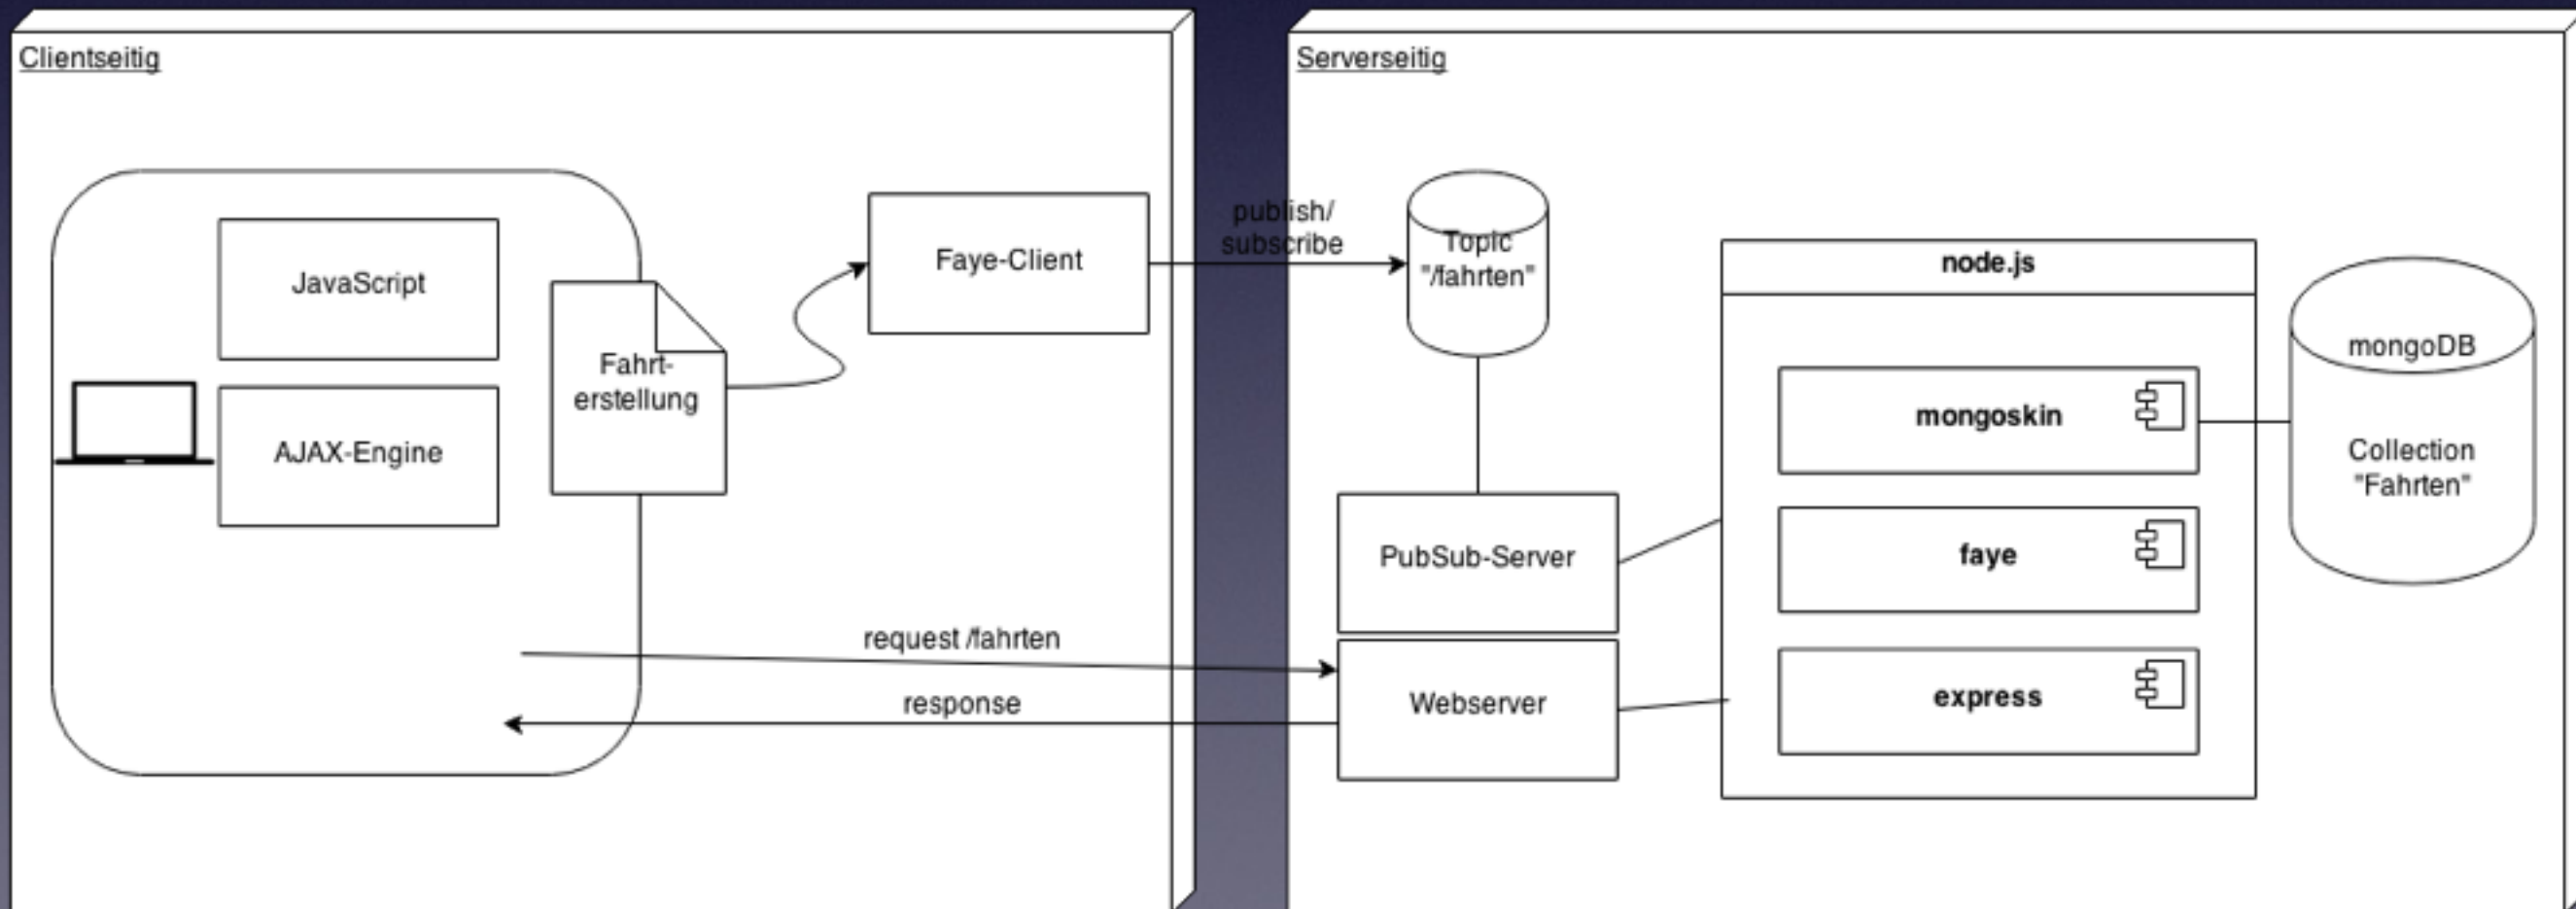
Clientseitig

JavaScript

AJAX-Engine

Fahrterstellung

Faye-Client

request /fahrten

response

Serverseitig

publish/
subscribe

Topic
"/fahrten"

PubSub-Server

Webserver

node.js

mongoskin

faye

express

mongoDB

Collection
"Fahrten"